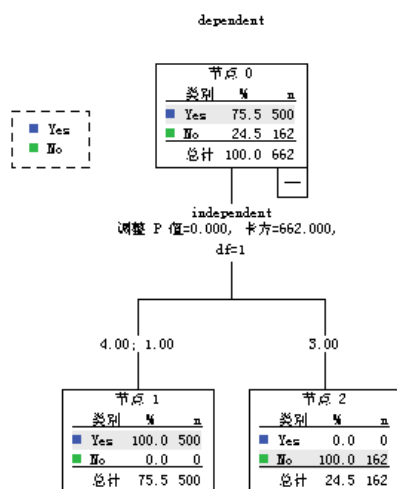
dependent

Yes
No

节点 0

| 类别 | % | n |
|---|---|---|
| Yes | 75.5 | 500 |
| No | 24.5 | 162 |
| 总计 | 100.0 | 662 |

—

independent
调整 P 值=0.000, 卡方=662.000, df=1

4.00; 1.00

3.00

节点 1

| 类别 | % | n |
|---|---|---|
| Yes | 100.0 | 500 |
| No | 0.0 | 0 |
| 总计 | 75.5 | 500 |

节点 2

| 类别 | % | n |
|---|---|---|
| Yes | 0.0 | 0 |
| No | 100.0 | 162 |
| 总计 | 24.5 | 162 |